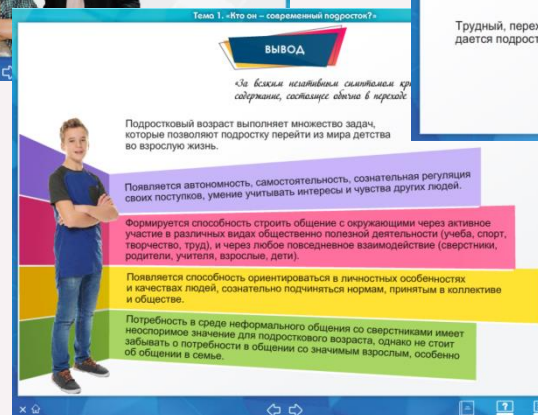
Тема 1. «Кто он – современный подросток?»

ВЫВОД

«За всяким негативным симптомом кр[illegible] содержание, состоящее обычно в переходе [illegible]

Трудный, переж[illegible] дается подрост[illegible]

Подростковый возраст выполняет множество задач, которые позволяют подростку перейти из мира детства во взрослую жизнь.

Появляется автономность, самостоятельность, сознательная регуляция своих поступков, умение учитывать интересы и чувства других людей.

Формируется способность строить общение с окружающими через активное участие в различных видах общественно полезной деятельности (учеба, спорт, творчество, труд), и через любое повседневное взаимодействие (сверстники, родители, учителя, взрослые, дети).

Появляется способность ориентироваться в личностных особенностях и качествах людей, сознательно подчиняться нормам, принятым в коллективе и обществе.

Потребность в среде неформального общения со сверстниками имеет неоспоримое значение для подросткового возраста, однако не стоит забывать о потребности в общении со значимым взрослым, особенно об общении в семье.